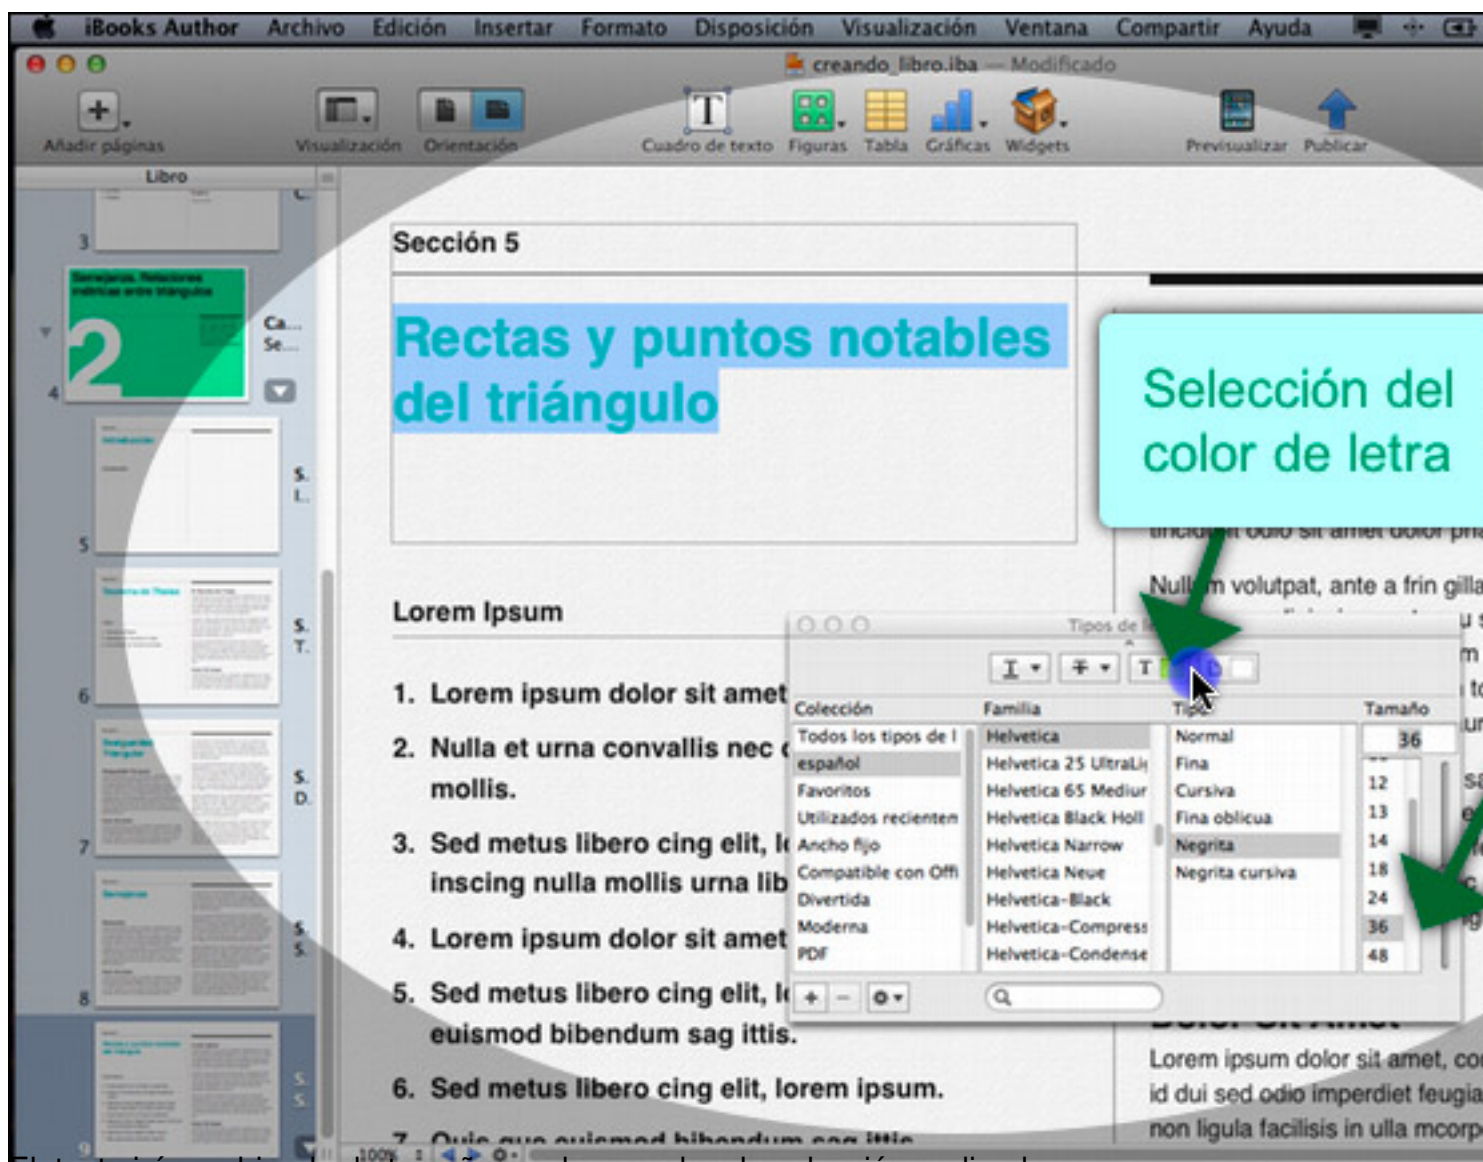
iBooks Author Archivo Edición Insertar Formato Disposición Visualización Ventana Compartir Ayuda

creando_libro.iba — Modificado

Añadir páginas Visualización Orientación Cuadro de texto Figuras Tabla Gráficas Widgets Previsualizar Publicar

Libro

3

2

Ca... Se...

4

5 S. I.

6 S. T.

7 S. D.

8 S. S.

9 S. S.

Sección 5

Rectas y puntos notables del triángulo

Selección del color de letra

Lorem Ipsum

1. Lorem ipsum dolor sit amet

2. Nulla et urna convallis nec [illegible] mollis.

3. Sed metus libero cing elit, l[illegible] inscing nulla mollis urna lib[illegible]

4. Lorem ipsum dolor sit amet

5. Sed metus libero cing elit, l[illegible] euismod bibendum sag ittis.

6. Sed metus libero cing elit, lorem ipsum.

7. Quis quo euismod bibendum sag ittis

Null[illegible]m volutpat, ante a frin gilla

Lorem ipsum dolor sit amet, co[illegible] id dui sed odio imperdiet feugia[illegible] non ligula facilisis in ulla mcorp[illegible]

Tipos de l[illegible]

| Colección | Familia | Tipo | Tamaño |
|---|---|---|---|
| Todos los tipos de l | Helvetica | Normal | 36 |
| español | Helvetica 25 UltraLi | Fina | 12 |
| Favoritos | Helvetica 65 Mediur | Cursiva | 13 |
| Utilizados recientem | Helvetica Black Holl | Fina oblicua | 14 |
| Ancho fijo | Helvetica Narrow | Negrita | 18 |
| Compatible con Offi | Helvetica Neue | Negrita cursiva | 24 |
| Divertida | Helvetica-Black | | 36 |
| Moderna | Helvetica-Compress | | 48 |
| PDF | Helvetica-Condense | | |

100%

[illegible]